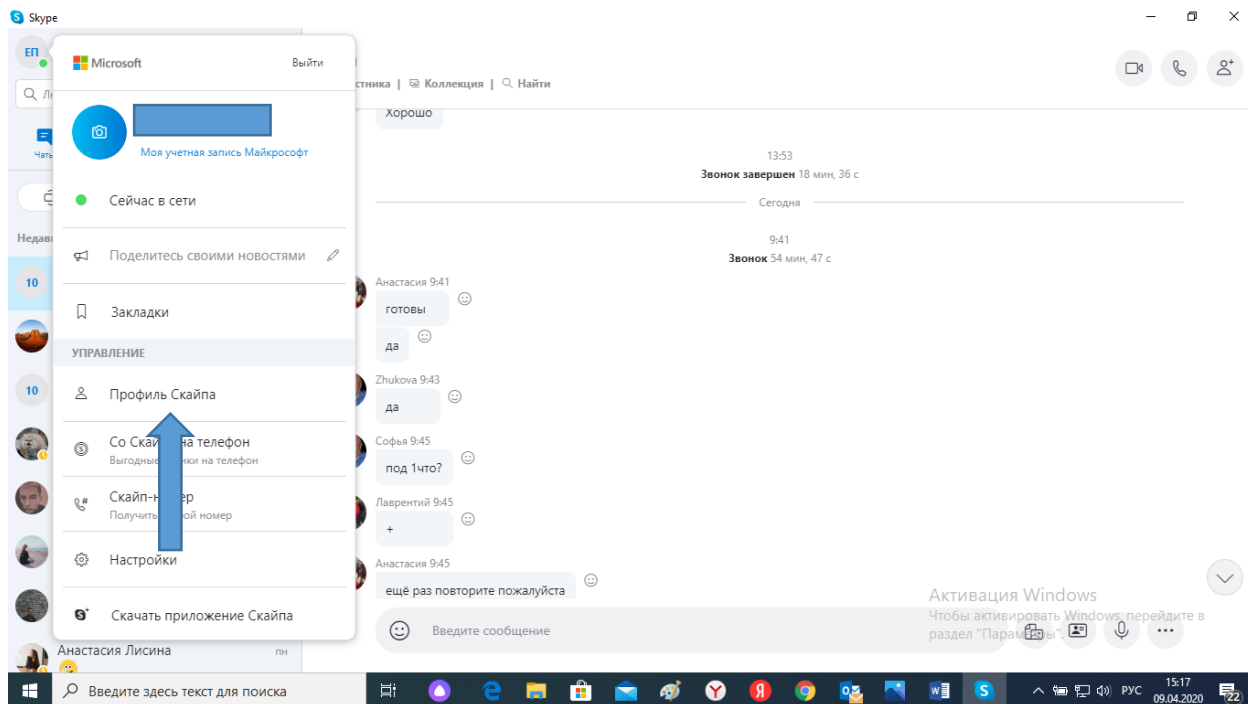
Skype

ЕП

Microsoft
Выйти

Моя учетная запись Майкрософт

Сейчас в сети

Поделитесь своими новостями

Закладки

УПРАВЛЕНИЕ

Профиль Скайпа

Со Скай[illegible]на телефон
Выгодные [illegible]нки на телефон

Скайп-н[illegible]ер
Получит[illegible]ой номер

Настройки

Скачать приложение Скайпа

Чаты
Недав
10
10

Анастасия Лисина
пн

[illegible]стника | Коллекция | Найти

Хорошо

13:53
Звонок завершен 18 мин, 36 с

Сегодня

9:41
Звонок 54 мин, 47 с

Анастасия 9:41
готовы
да

Zhukova 9:43
да

Софья 9:45
под 1что?

Лаврентий 9:45
+

Анастасия 9:45
ещё раз повторите пожалуйста

Введите сообщение

Активация Windows
Чтобы активировать Windows, перейдите в раздел "Парам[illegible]ы".

Введите здесь текст для поиска

РУС
15:17
09.04.2020
22